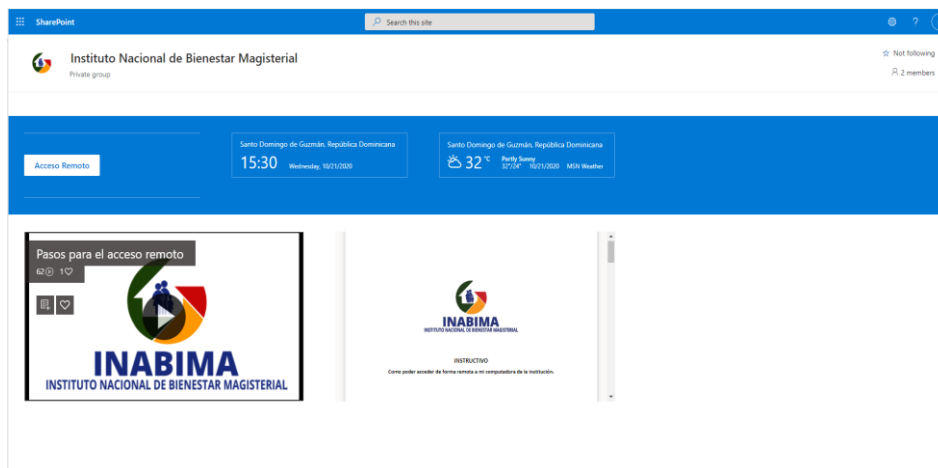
SharePoint

Search this site

Instituto Nacional de Bienestar Magisterial

Private group

☆ Not following

2 members

Acceso Remoto

Santo Domingo de Guzmán, República Dominicana

15:30 Wednesday, 10/21/2020

Santo Domingo de Guzmán, República Dominicana

32 °C Partly Sunny 32°/24° 10/21/2020 MSN Weather

Pasos para el acceso remoto

62 1

INABIMA

INSTITUTO NACIONAL DE BIENESTAR MAGISTERIAL

INABIMA

INSTITUTO NACIONAL DE BIENESTAR MAGISTERIAL

INSTRUCTIVO

Como poder acceder de forma remota a mi computadora de la institución.